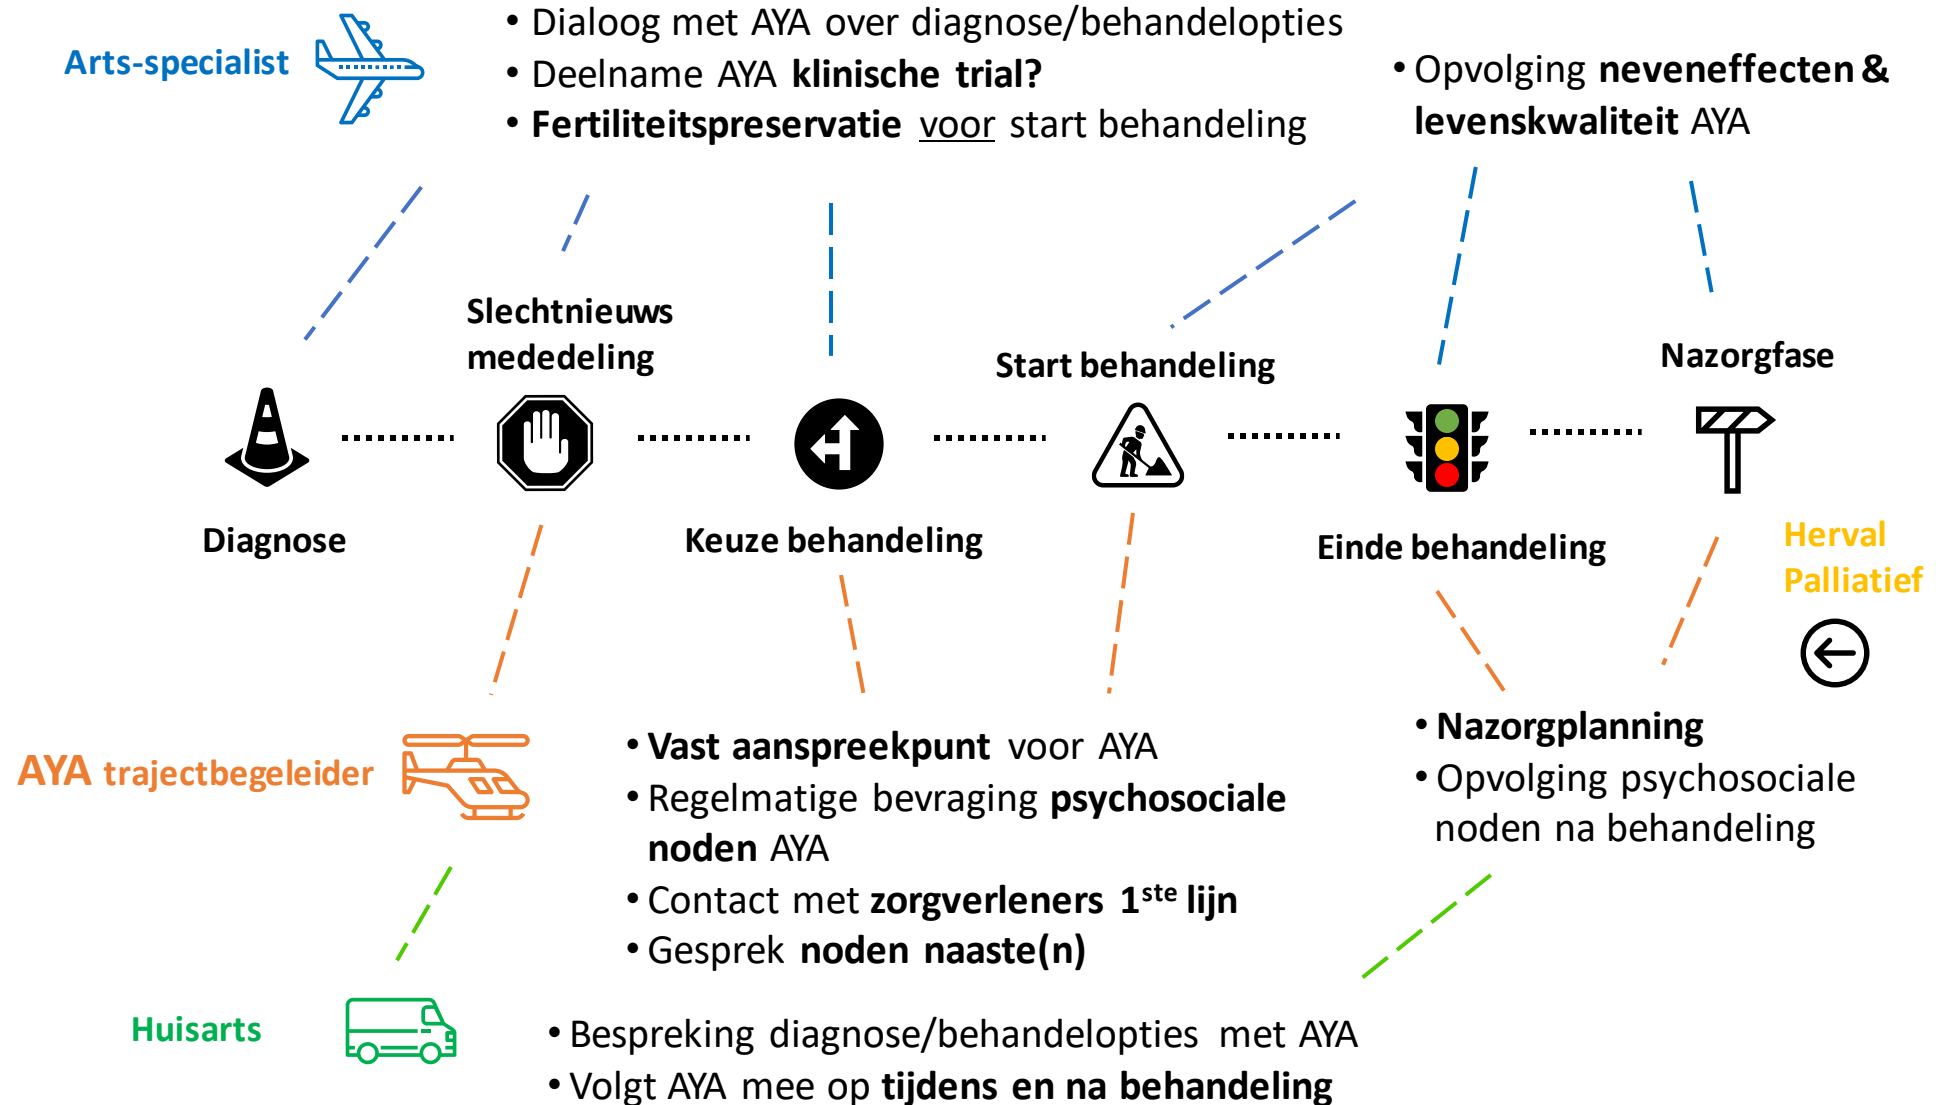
Arts-specialist

• Dialoog met AYA over diagnose/behandelopties
• Deelname AYA klinische trial?
• Fertiliteitspreservatie voor start behandeling

• Opvolging neveneffecten & levenskwaliteit AYA

Slechtnieuws mededeling

Start behandeling

Nazorgfase

Diagnose

Keuze behandeling

Einde behandeling

Herval
Palliatief

AYA trajectbegeleider

• Vast aanspreekpunt voor AYA
• Regelmatige bevraging psychosociale noden AYA
• Contact met zorgverleners 1$^{ste}$ lijn
• Gesprek noden naaste(n)

• Nazorgplanning
• Opvolging psychosociale noden na behandeling

Huisarts

• Bespreking diagnose/behandelopties met AYA
• Volgt AYA mee op tijdens en na behandeling